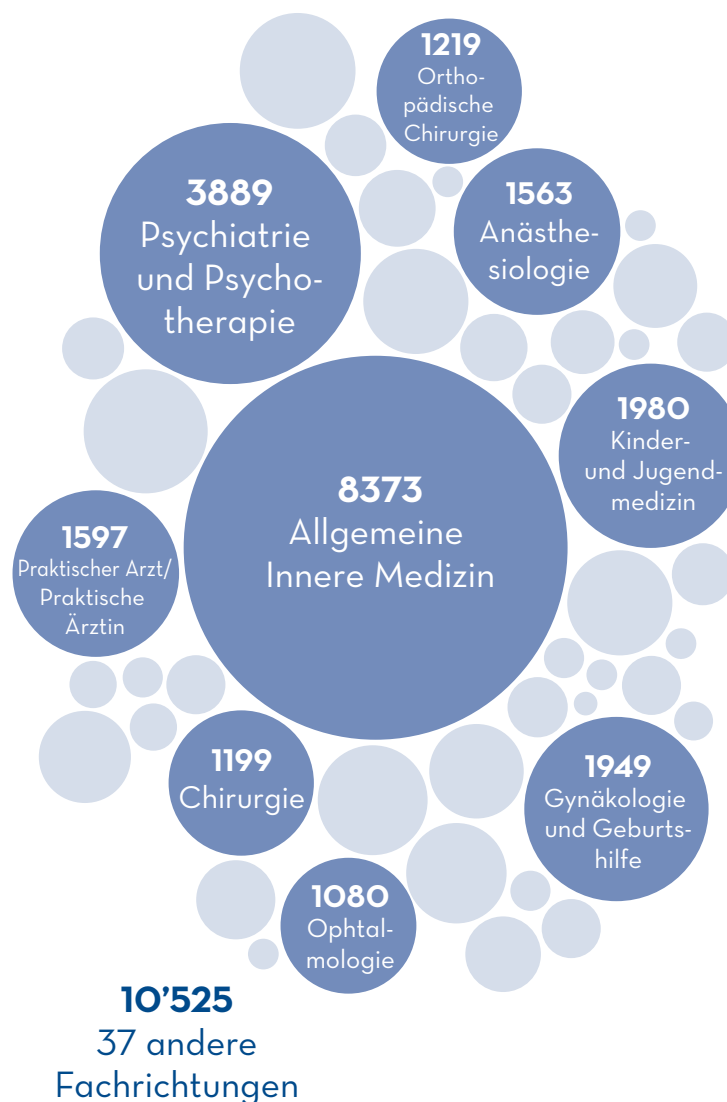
1219
Orthopädische Chirurgie

3889
Psychiatrie und Psychotherapie

1563
Anästhesiologie

1980
Kinder- und Jugendmedizin

8373
Allgemeine Innere Medizin

1597
Praktischer Arzt/ Praktische Ärztin

1199
Chirurgie

1949
Gynäkologie und Geburtshilfe

1080
Ophtalmologie

10’525
37 andere Fachrichtungen